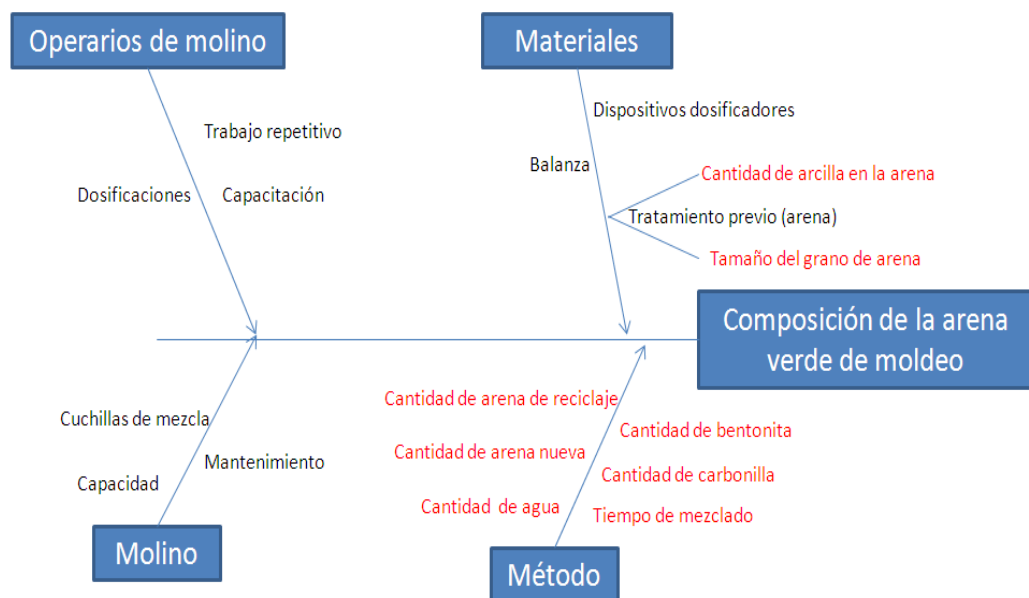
Operarios de molino

Trabajo repetitivo

Dosificaciones

Capacitación

Materiales

Dispositivos dosificadores

Balanza

Cantidad de arcilla en la arena

Tratamiento previo (arena)

Tamaño del grano de arena

Composición de la arena verde de moldeo

Cuchillas de mezcla

Mantenimiento

Capacidad

Molino

Cantidad de arena de reciclaje

Cantidad de arena nueva

Cantidad de agua

Cantidad de bentonita

Cantidad de carbonilla

Tiempo de mezclado

Método